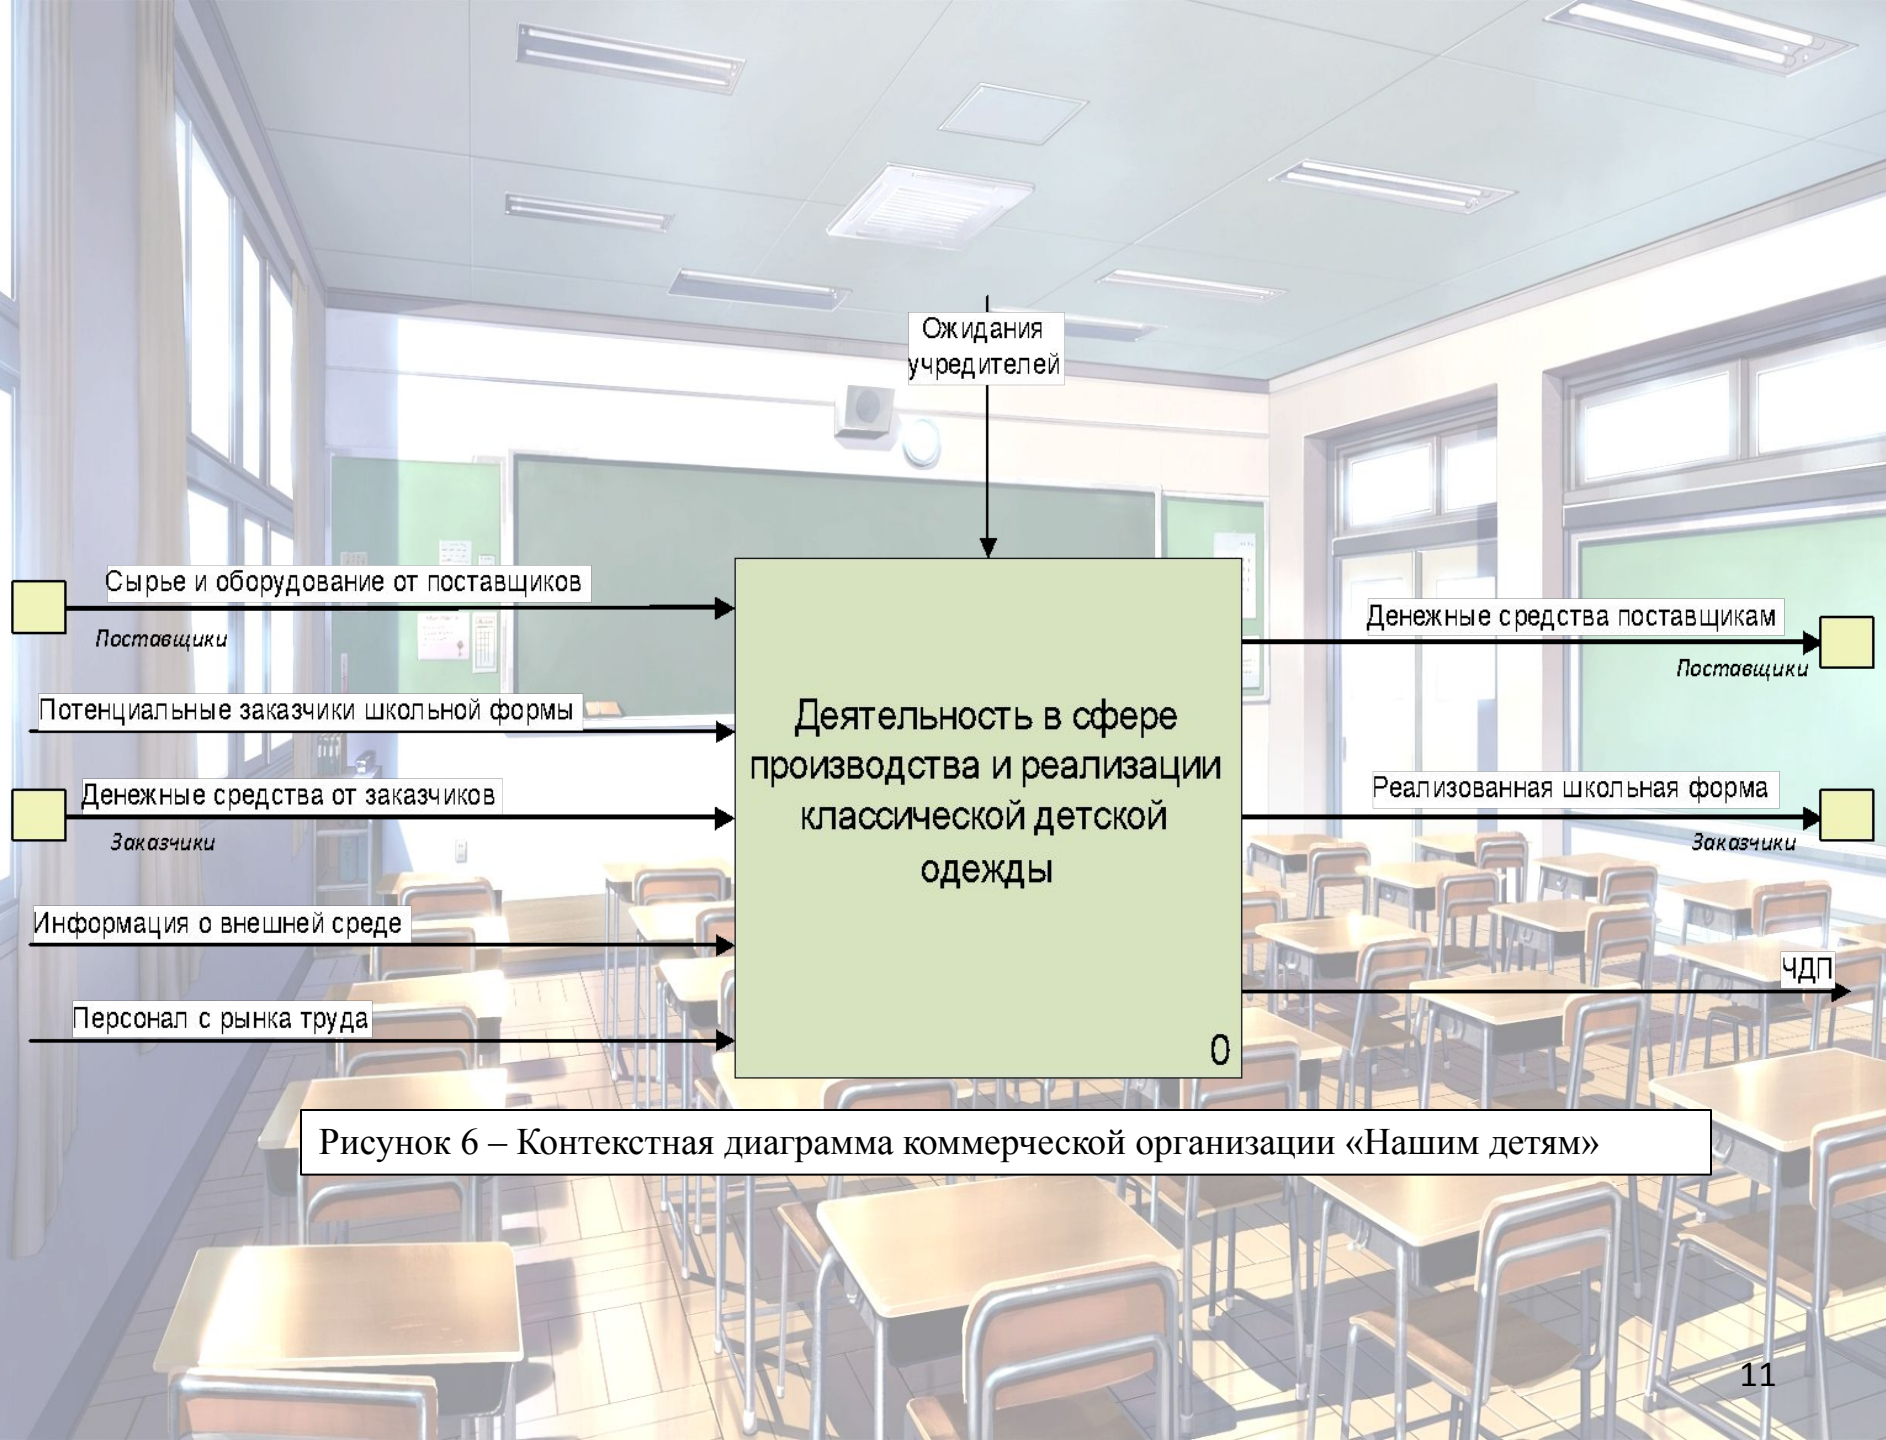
Ожидания учредителей

Сырье и оборудование от поставщиков

Поставщики

Потенциальные заказчики школьной формы

Денежные средства от заказчиков

Заказчики

Информация о внешней среде

Персонал с рынка труда

Деятельность в сфере производства и реализации классической детской одежды

0

Денежные средства поставщикам

Поставщики

Реализованная школьная форма

Заказчики

ЧДП

Рисунок 6 – Контекстная диаграмма коммерческой организации «Нашим детям»

11